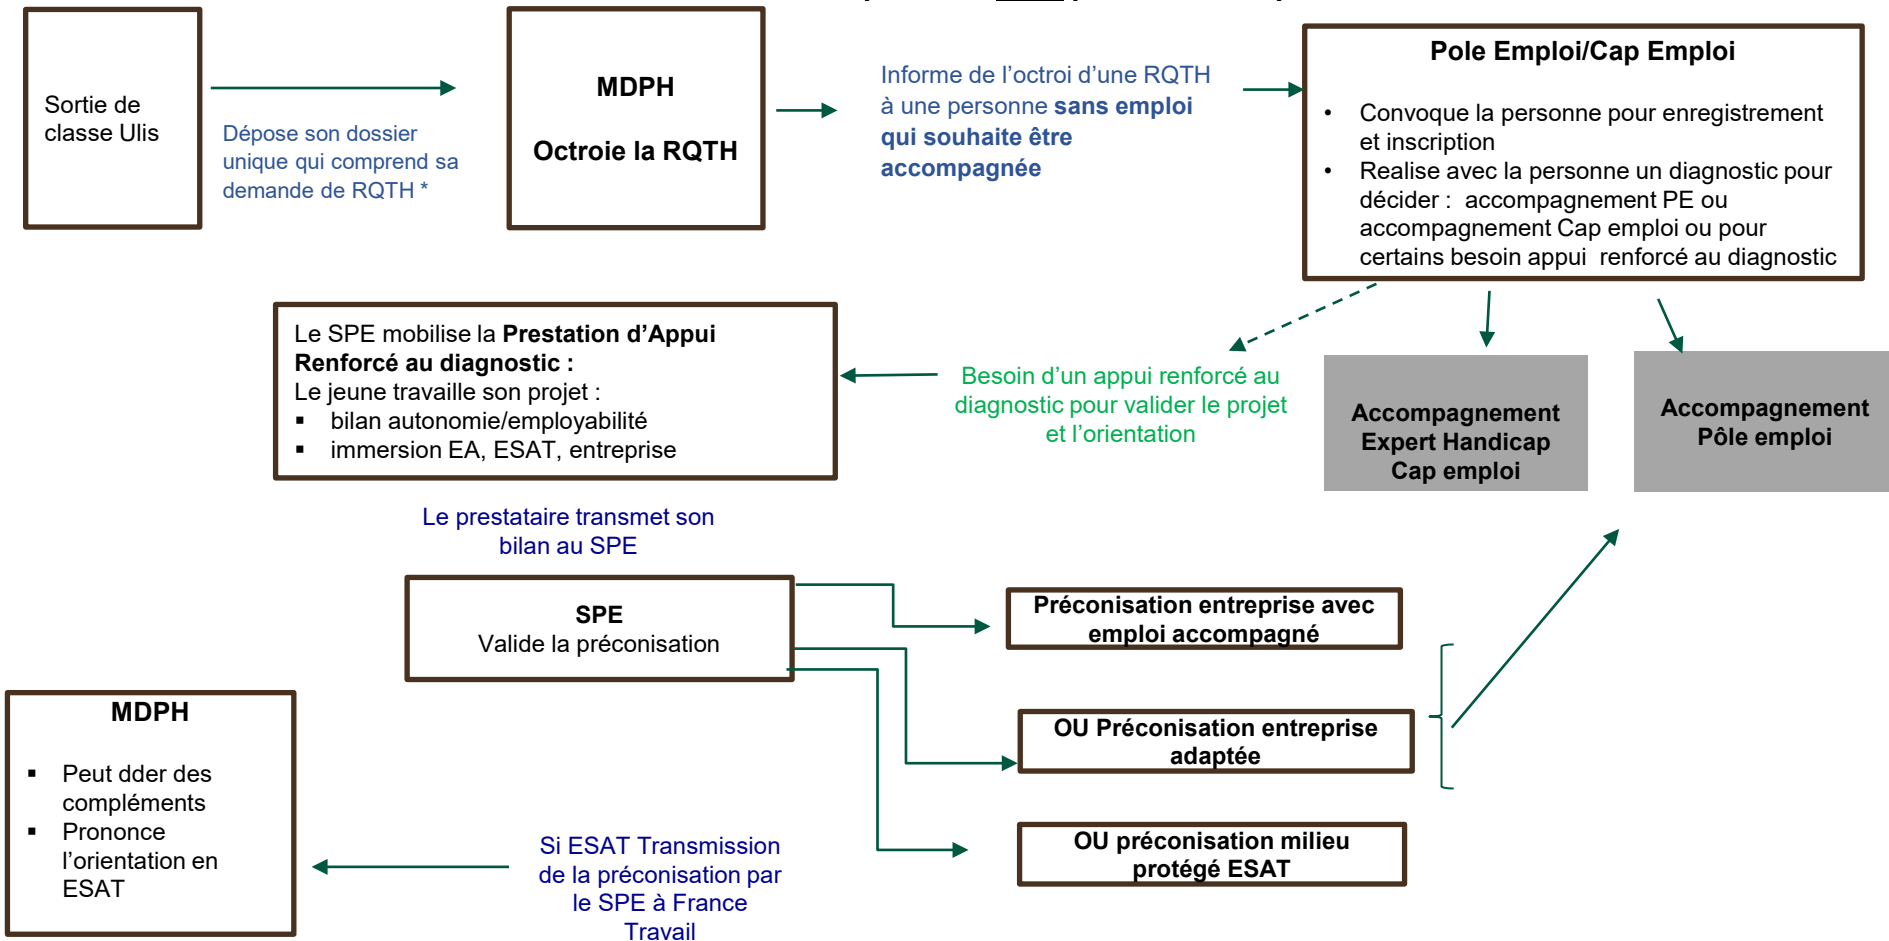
Sortie de classe Ulis

Dépose son dossier unique qui comprend sa demande de RQTH *

MDPH

Octroie la RQTH

Informe de l'octroi d'une RQTH à une personne **sans emploi qui souhaite être accompagnée**

Pole Emploi/Cap Emploi

- Convoque la personne pour enregistrement et inscription
- Realise avec la personne un diagnostic pour décider : accompagnement PE ou accompagnement Cap emploi ou pour certains besoin appui renforcé au diagnostic

Le SPE mobilise la **Prestation d'Appui Renforcé au diagnostic :**
Le jeune travaille son projet :
- bilan autonomie/employabilité
- immersion EA, ESAT, entreprise

Besoin d'un appui renforcé au diagnostic pour valider le projet et l'orientation

Accompagnement Expert Handicap Cap emploi

Accompagnement Pôle emploi

Le prestataire transmet son bilan au SPE

SPE
Valide la préconisation

Préconisation entreprise avec emploi accompagné

OU Préconisation entreprise adaptée

OU préconisation milieu protégé ESAT

MDPH

- Peut dder des compléments
- Prononce l'orientation en ESAT

Si ESAT Transmission de la préconisation par le SPE à France Travail